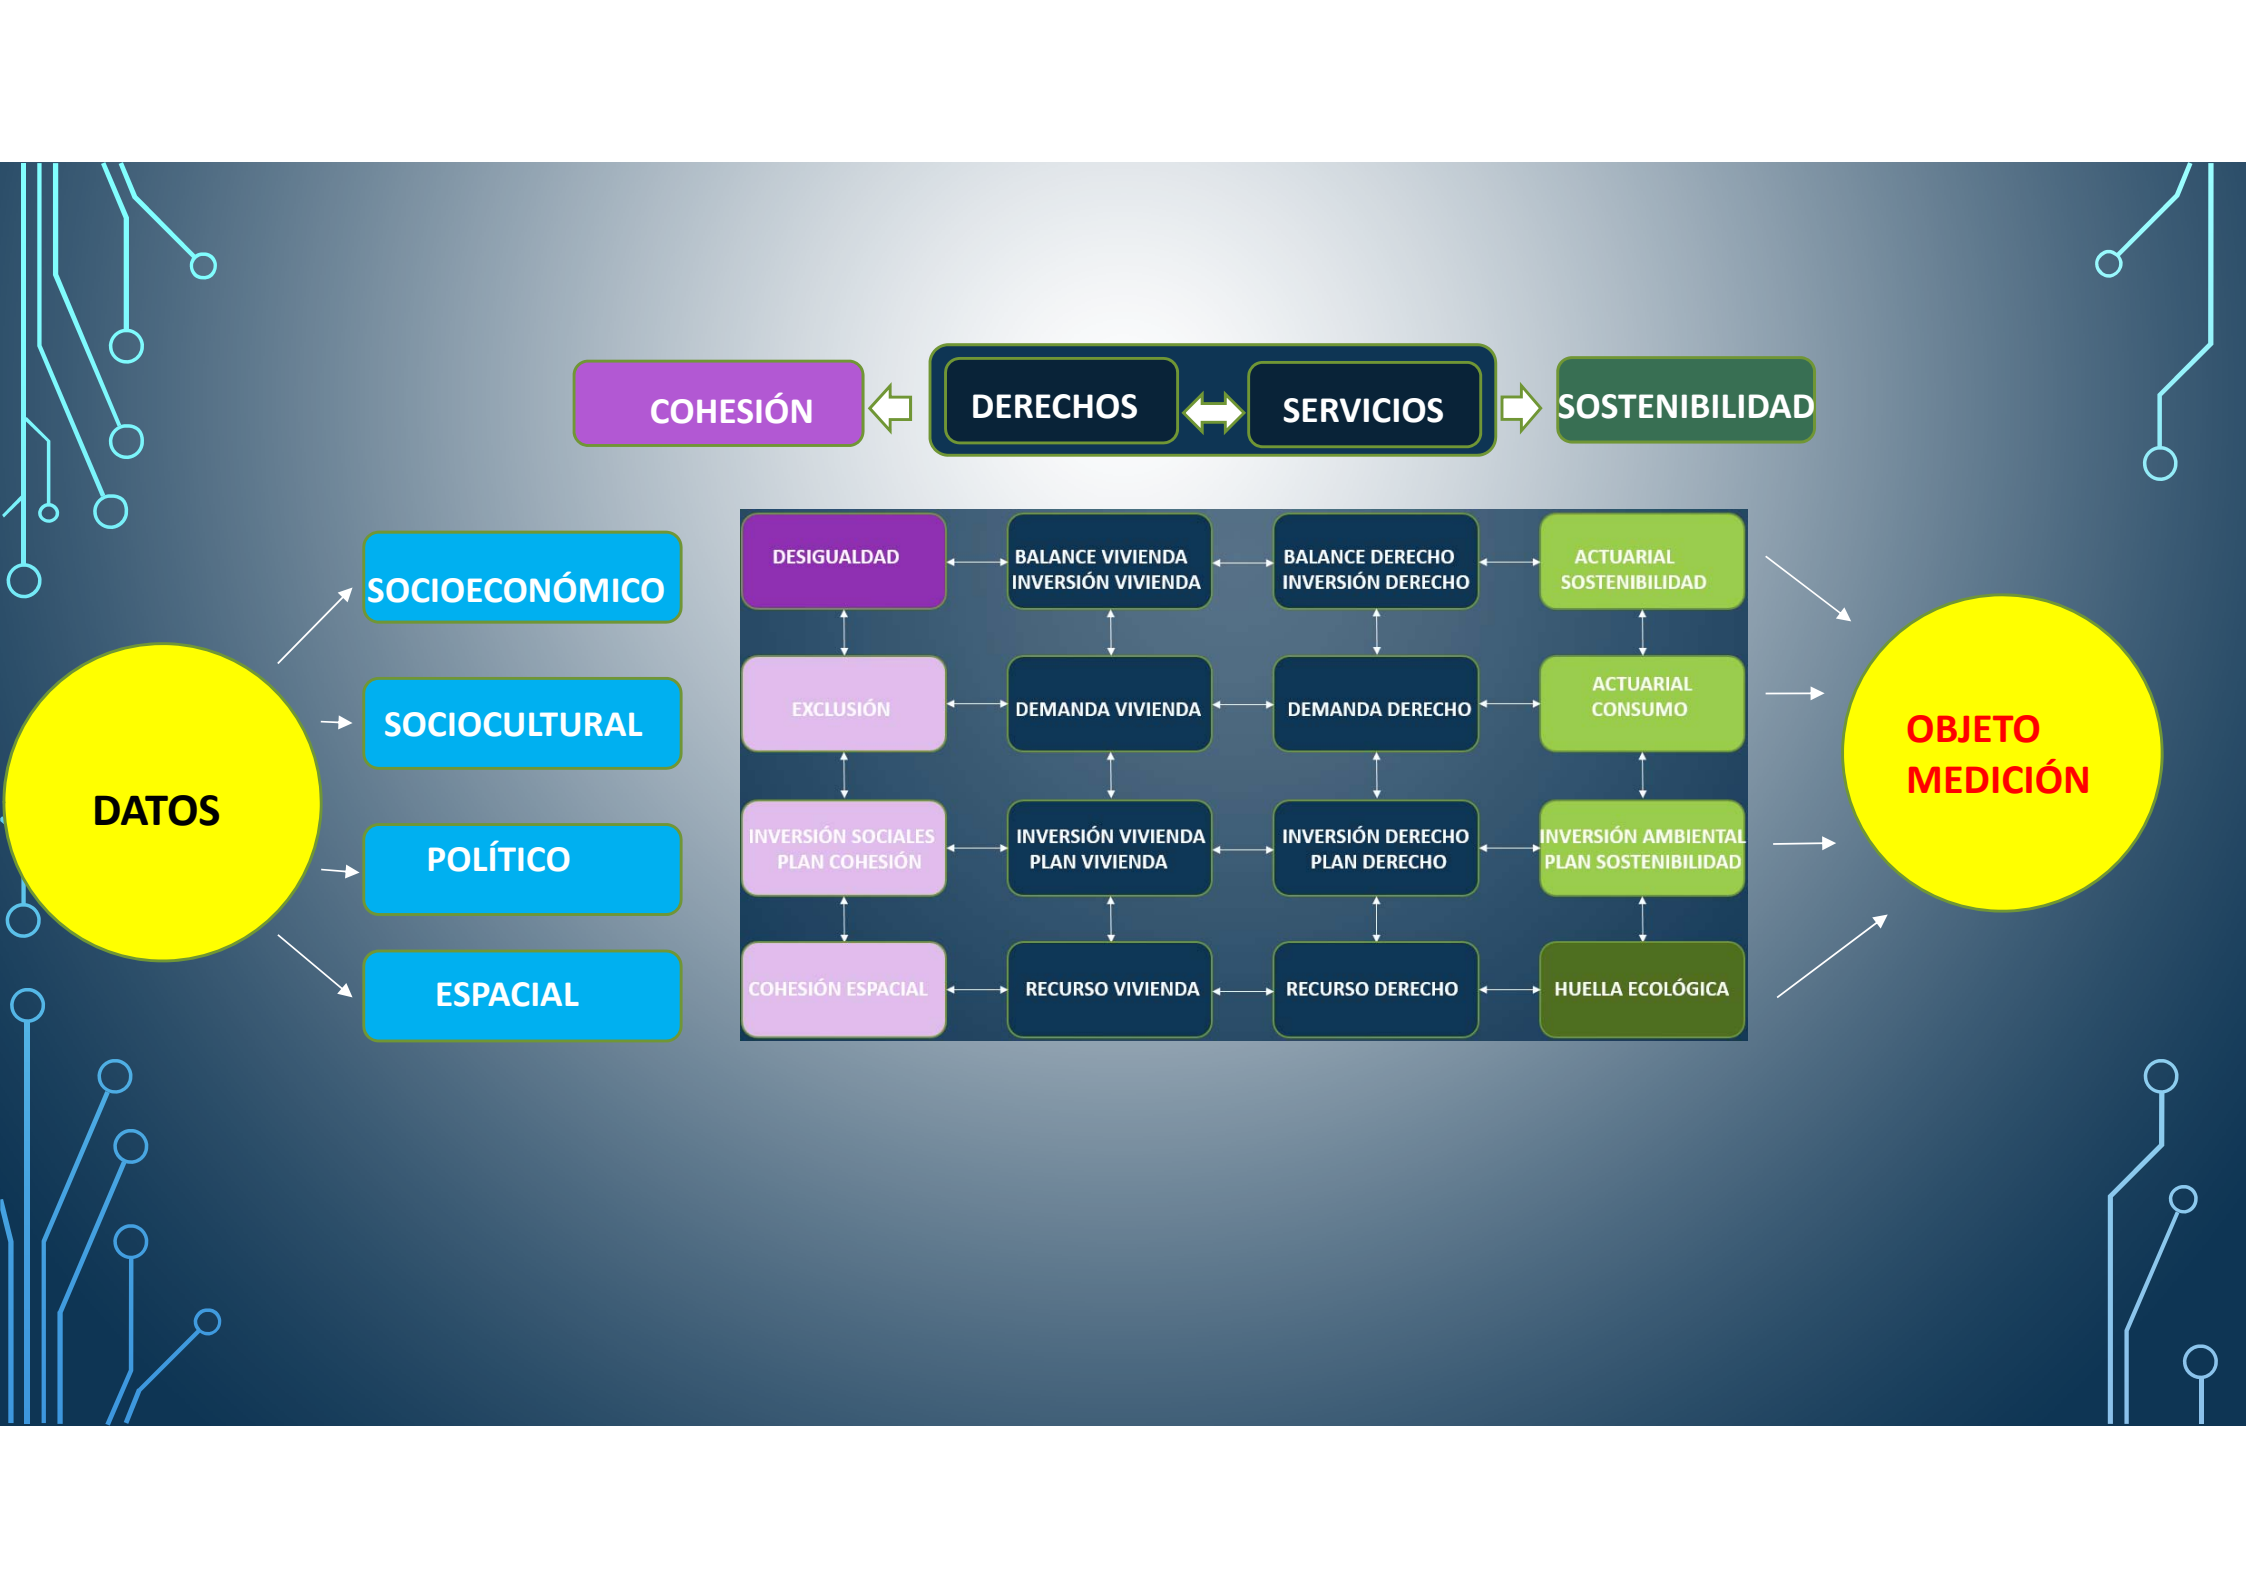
COHESIÓN

DERECHOS

SERVICIOS

SOSTENIBILIDAD

DATOS

SOCIOECONÓMICO

SOCIOCULTURAL

POLÍTICO

ESPACIAL

| DESIGUALDAD | BALANCE VIVIENDA INVERSIÓN VIVIENDA | BALANCE DERECHO INVERSIÓN DERECHO | ACTUARIAL SOSTENIBILIDAD |
|---|---|---|---|
| EXCLUSIÓN | DEMANDA VIVIENDA | DEMANDA DERECHO | ACTUARIAL CONSUMO |
| INVERSIÓN SOCIALES PLAN COHESIÓN | INVERSIÓN VIVIENDA PLAN VIVIENDA | INVERSIÓN DERECHO PLAN DERECHO | INVERSIÓN AMBIENTAL PLAN SOSTENIBILIDAD |
| COHESIÓN ESPACIAL | RECURSO VIVIENDA | RECURSO DERECHO | HUELLA ECOLÓGICA |

OBJETO MEDICIÓN